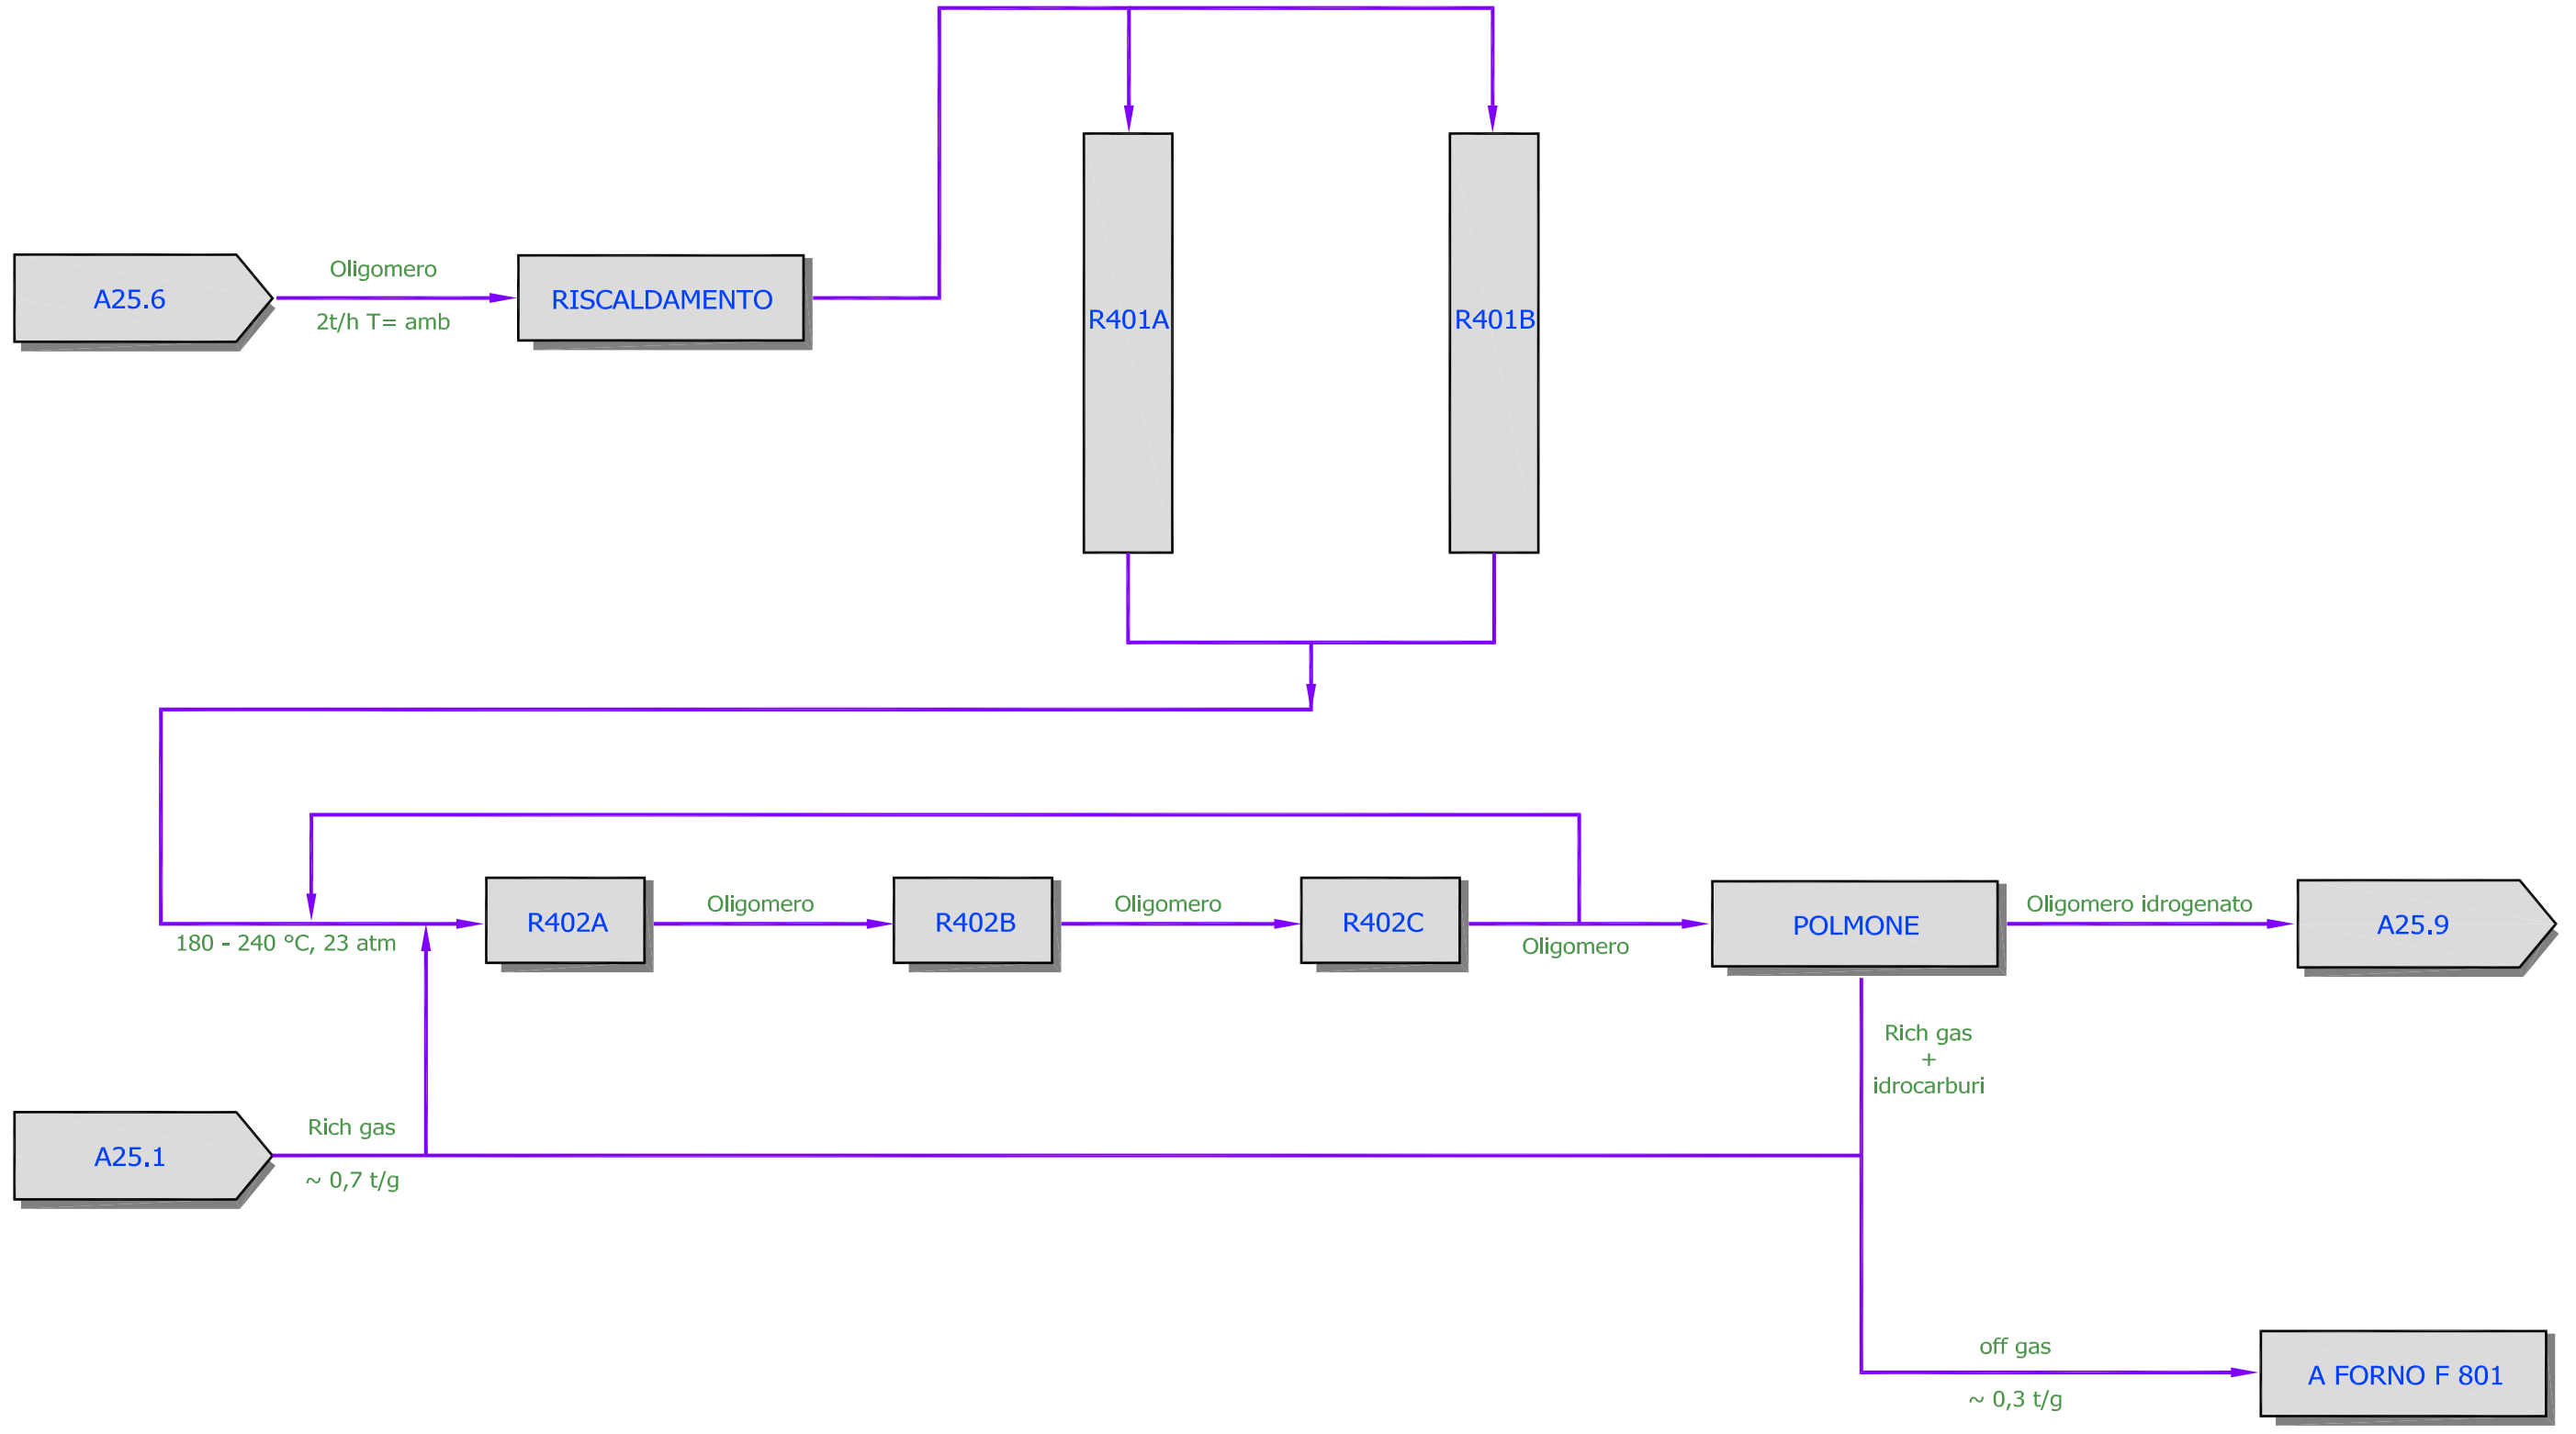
A25.6

Oligomero

2t/h T= amb

RISCALDAMENTO

R401A

R401B

R402A

Oligomero

R402B

Oligomero

R402C

Oligomero

POLMONE

Oligomero idrogenato

A25.9

180 - 240 °C, 23 atm

Rich gas
+
idrocarburi

A25.1

Rich gas

~ 0,7 t/g

off gas

~ 0,3 t/g

A FORNO F 801